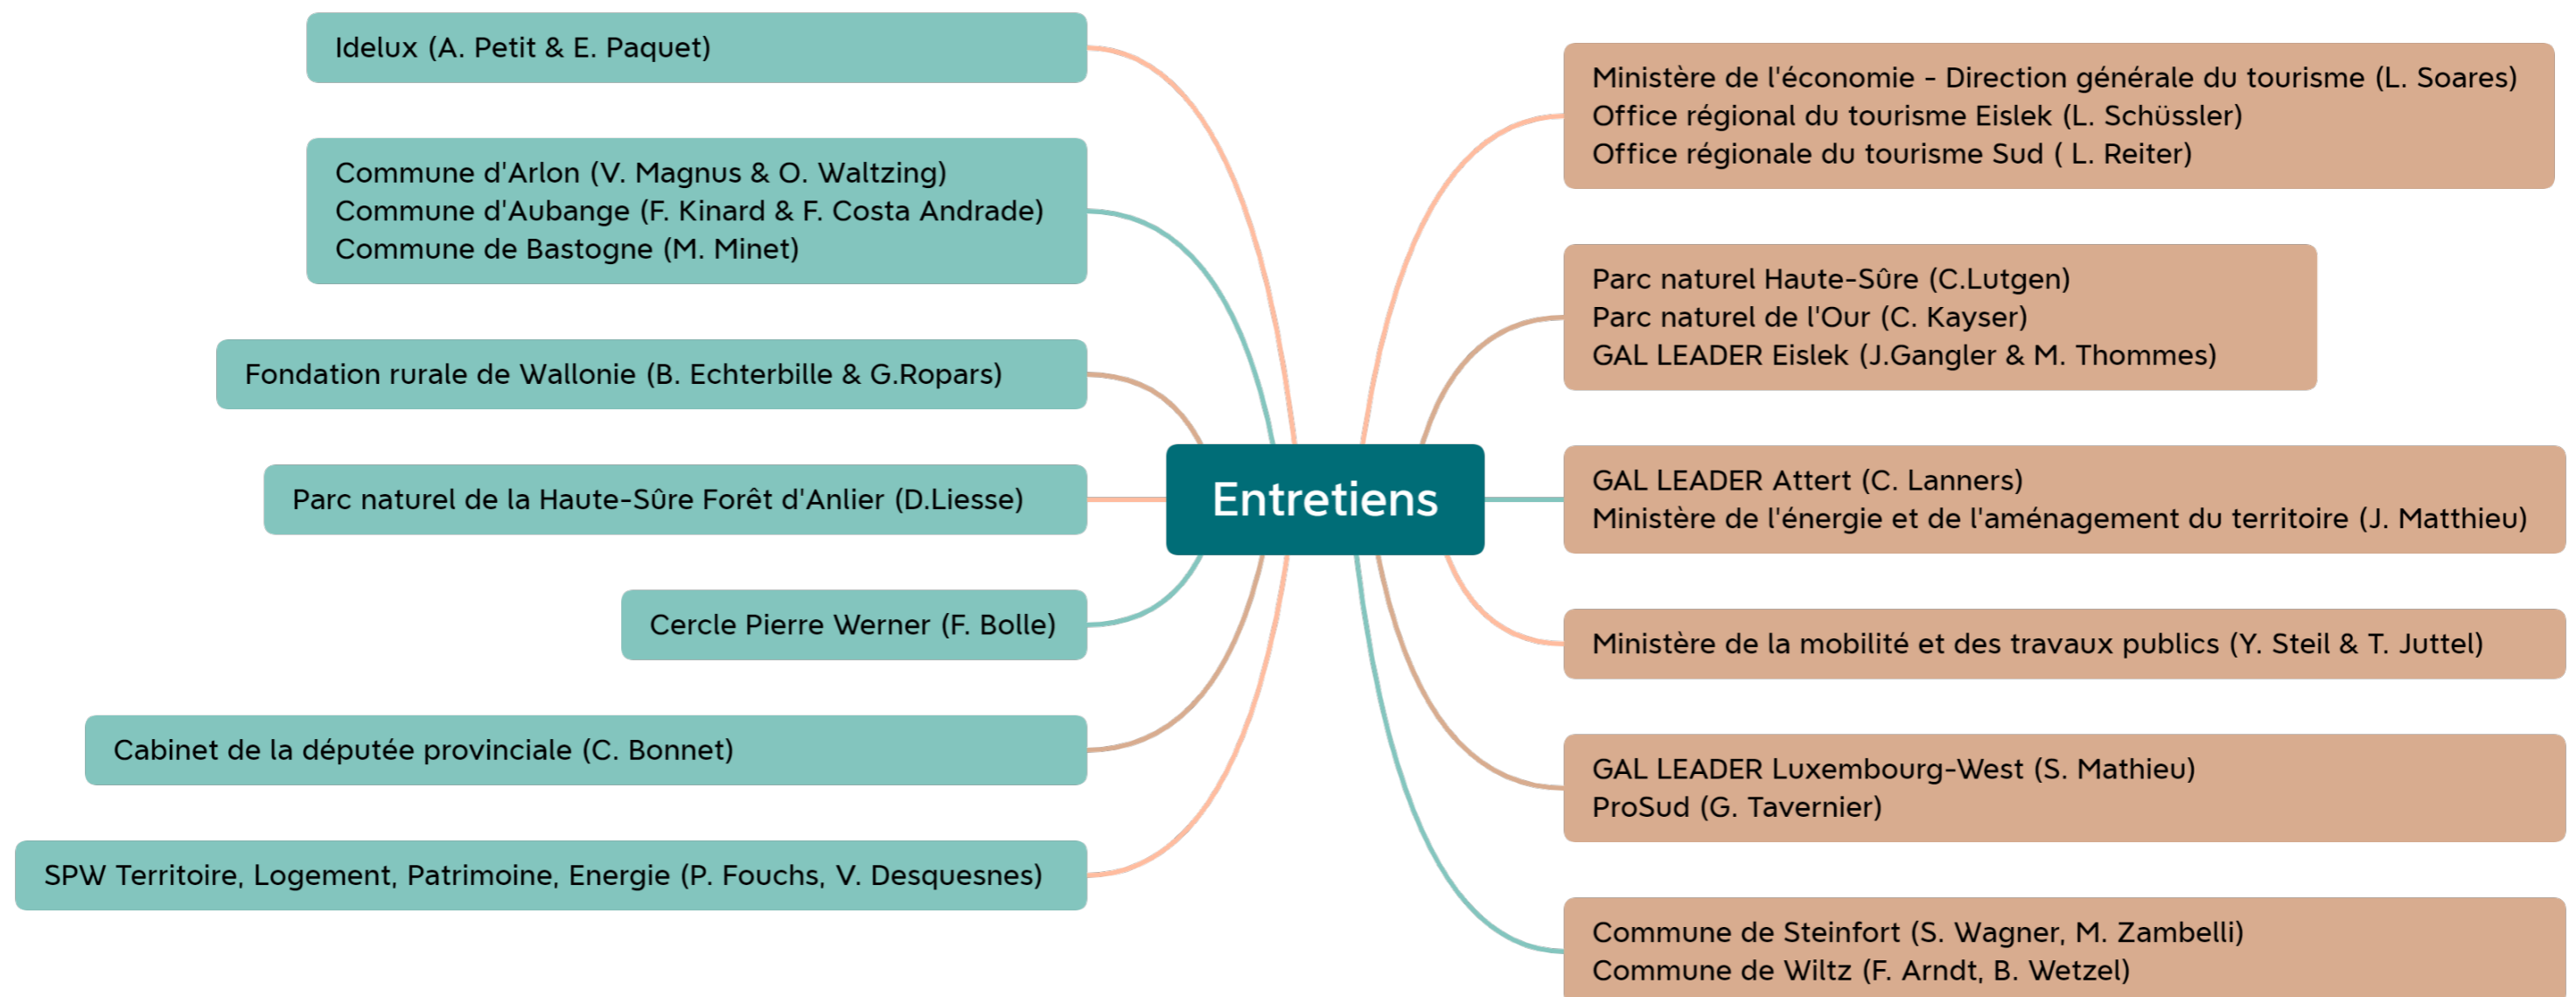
Entretiens

Idelux (A. Petit & E. Paquet)

Commune d'Arlon (V. Magnus & O. Waltzing)
Commune d'Aubange (F. Kinard & F. Costa Andrade)
Commune de Bastogne (M. Minet)

Fondation rurale de Wallonie (B. Echterbille & G.Ropars)

Parc naturel de la Haute-Sûre Forêt d'Anlier (D.Liesse)

Cercle Pierre Werner (F. Bolle)

Cabinet de la députée provinciale (C. Bonnet)

SPW Territoire, Logement, Patrimoine, Energie (P. Fouchs, V. Desquesnes)

Ministère de l'économie - Direction générale du tourisme (L. Soares)
Office régional du tourisme Eislek (L. Schüssler)
Office régionale du tourisme Sud ( L. Reiter)

Parc naturel Haute-Sûre (C.Lutgen)
Parc naturel de l'Our (C. Kayser)
GAL LEADER Eislek (J.Gangler & M. Thommes)

GAL LEADER Attert (C. Lanners)
Ministère de l'énergie et de l'aménagement du territoire (J. Matthieu)

Ministère de la mobilité et des travaux publics (Y. Steil & T. Juttel)

GAL LEADER Luxembourg-West (S. Mathieu)
ProSud (G. Tavernier)

Commune de Steinfort (S. Wagner, M. Zambelli)
Commune de Wiltz (F. Arndt, B. Wetzel)